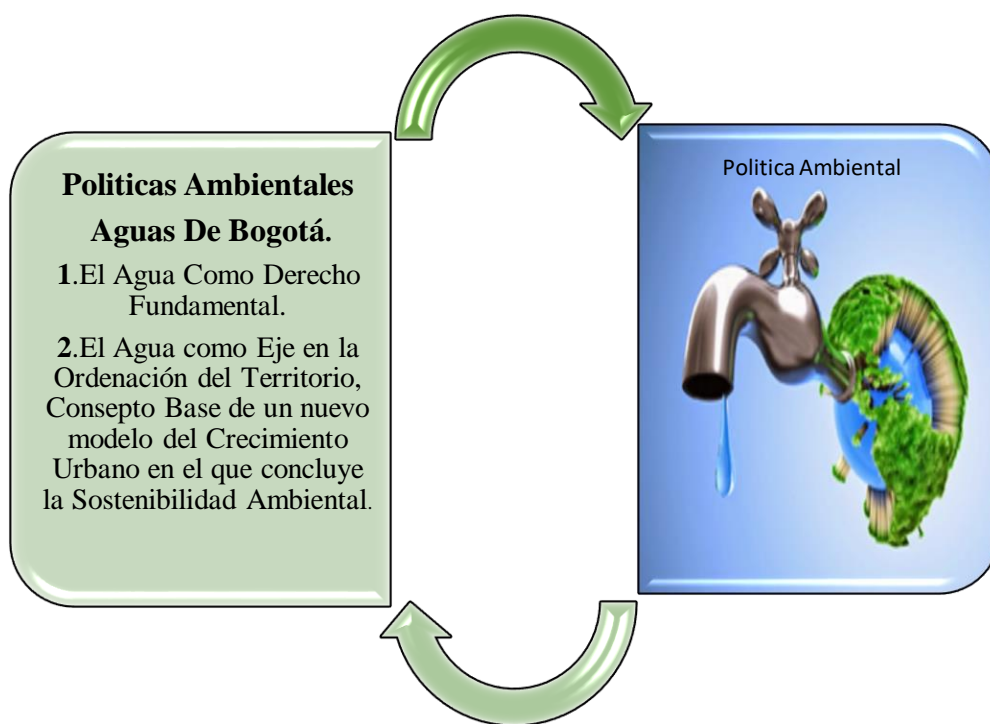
Politicas Ambientales Aguas De Bogotá.

1.El Agua Como Derecho Fundamental.

2.El Agua como Eje en la Ordenación del Territorio, Consepto Base de un nuevo modelo del Crecimiento Urbano en el que concluye la Sostenibilidad Ambiental.

Politica Ambiental